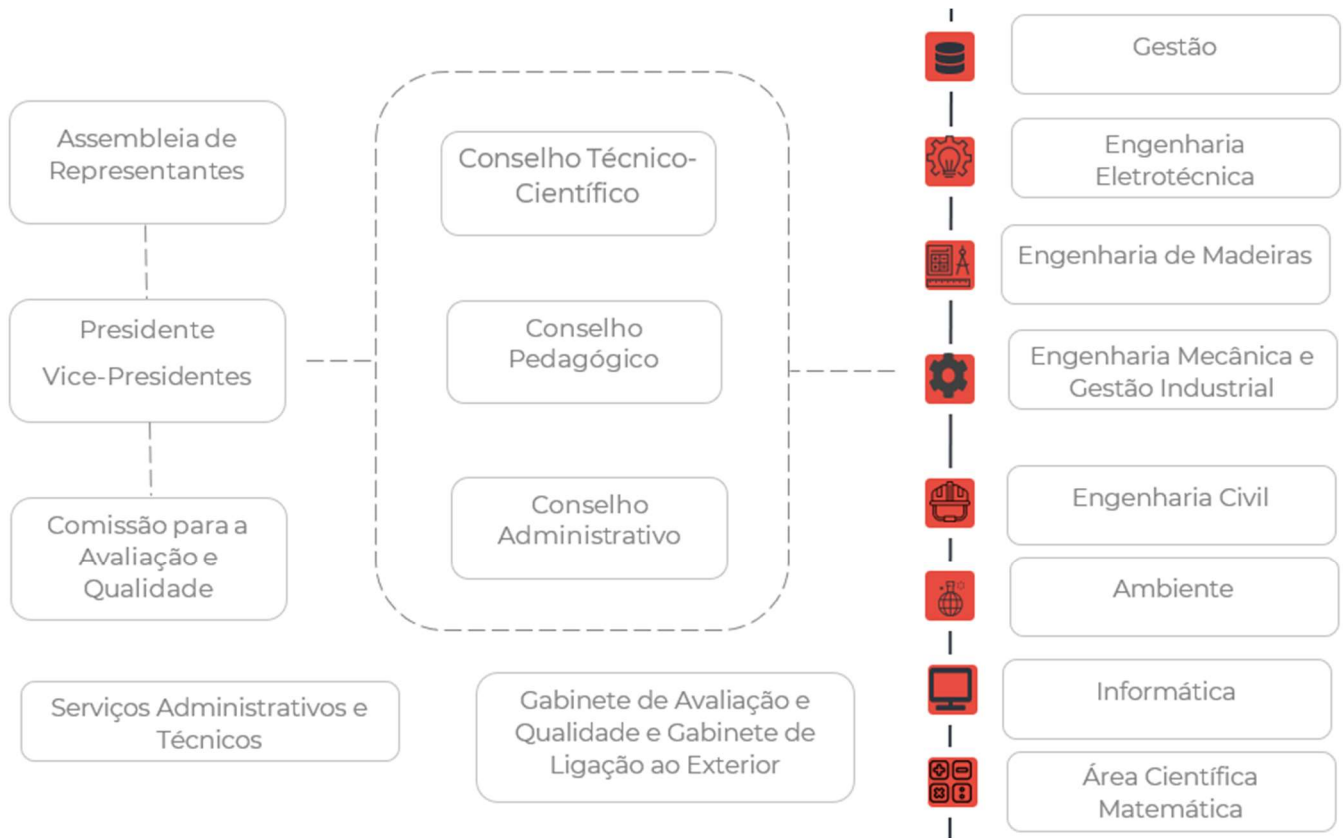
Assembleia de Representantes

Presidente

Vice-Presidentes

Comissão para a Avaliação e Qualidade

Conselho Técnico-Científico

Conselho Pedagógico

Conselho Administrativo

Serviços Administrativos e Técnicos

Gabinete de Avaliação e Qualidade e Gabinete de Ligação ao Exterior

Gestão

Engenharia Eletrotécnica

Engenharia de Madeiras

Engenharia Mecânica e Gestão Industrial

Engenharia Civil

Ambiente

Informática

Área Científica Matemática